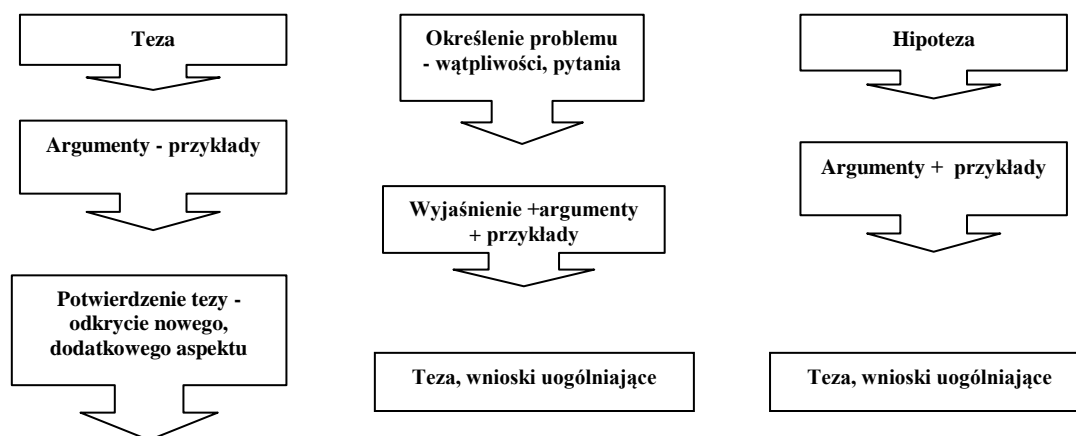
Teza

Argumenty - przykłady

Potwierdzenie tezy - odkrycie nowego, dodatkowego aspektu

Określenie problemu - wątpliwości, pytania

Wyjaśnienie +argumenty + przykłady

Teza, wnioski uogólniające

Hipoteza

Argumenty + przykłady

Teza, wnioski uogólniające